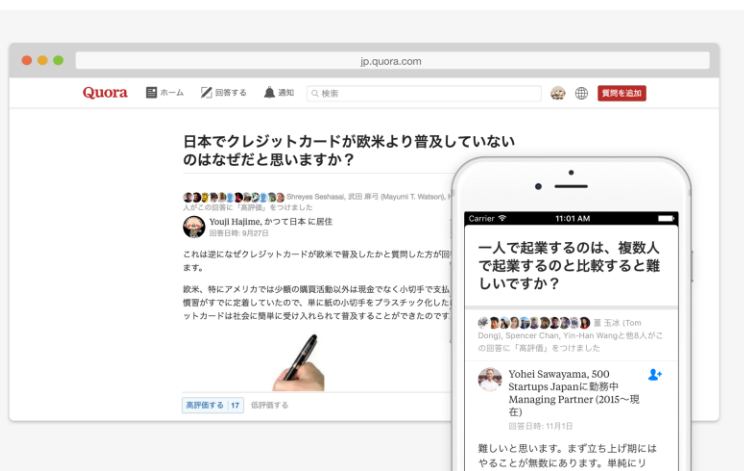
jp.quora.com

Quora ホーム 回答する 通知 検索 質問を追加

日本でクレジットカードが欧米より普及していないのはなぜだと思いますか？

Shreyas Seshasai, 武田 麻弓 (Mayumi T. Watson), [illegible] がこの回答に"高評価"をつけました

Youji Hajime, かつて日本 に居住
回答日時: 9月27日

これは逆になぜクレジットカードが欧米で普及したかと質問した方が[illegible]ます。

欧米、特にアメリカでは少額の購買活動以外は現金でなく小切手で支払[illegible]慣習がすでに定着していたので、単に紙の小切手をプラスチック化した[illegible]ットカードは社会に簡単に受け入れられて普及することができたのです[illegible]

高評価する | 17 低評価する

Carrier 11:01 AM

一人で起業するのは、複数人で起業するのと比較すると難しいですか？

董 玉冰 (Tom Dong), Spencer Chan, Yin-Han Wangと他8人がこの回答に"高評価"をつけました

Yohei Sawayama, 500 Startups Japanに勤務中 Managing Partner (2015〜現在)
回答日時: 11月1日

難しいと思います。まず立ち上げ期にはやることが無数にあります。単純にリ